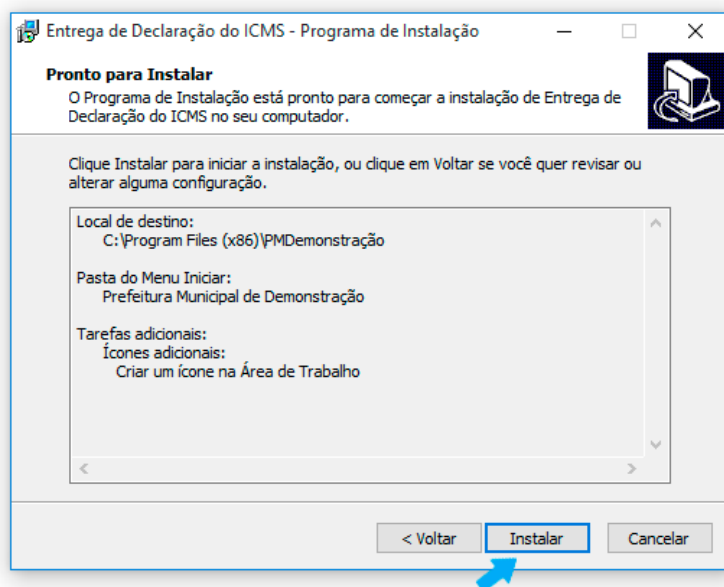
Entrega de Declaração do ICMS - Programa de Instalação

Pronto para Instalar
O Programa de Instalação está pronto para começar a instalação de Entrega de Declaração do ICMS no seu computador.

Clique Instalar para iniciar a instalação, ou clique em Voltar se você quer revisar ou alterar alguma configuração.

Local de destino:
C:\Program Files (x86)\PMDemonstração

Pasta do Menu Iniciar:
Prefeitura Municipal de Demonstração

Tarefas adicionais:
Ícones adicionais:
Criar um ícone na Área de Trabalho

< Voltar
Instalar
Cancelar